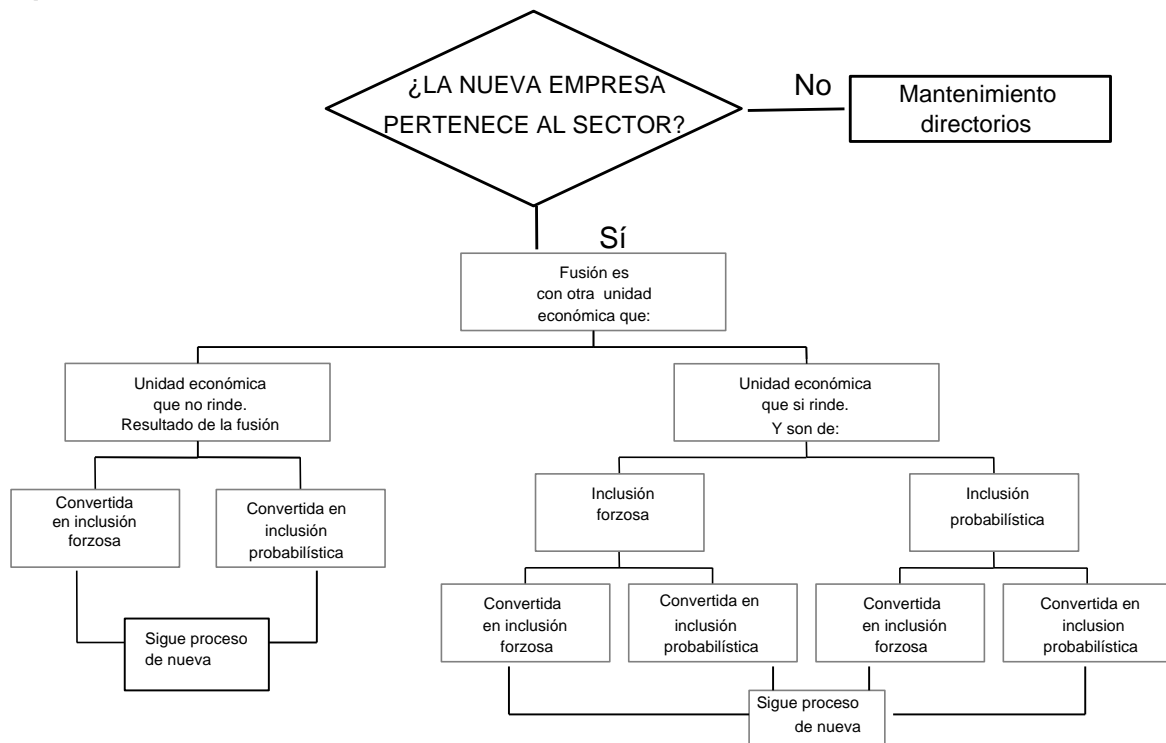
¿LA NUEVA EMPRESA PERTENECE AL SECTOR?

No

Mantenimiento directorios

Sí

Fusión es con otra unidad económica que:

Unidad económica que no rinde. Resultado de la fusión

Unidad económica que si rinde. Y son de:

Convertida en inclusión forzosa

Convertida en inclusión probabilística

Sigue proceso de nueva

Inclusión forzosa

Inclusión probabilística

Convertida en inclusión forzosa

Convertida en inclusión probabilística

Convertida en inclusión forzosa

Convertida en inclusion probabilística

Sigue proceso de nueva